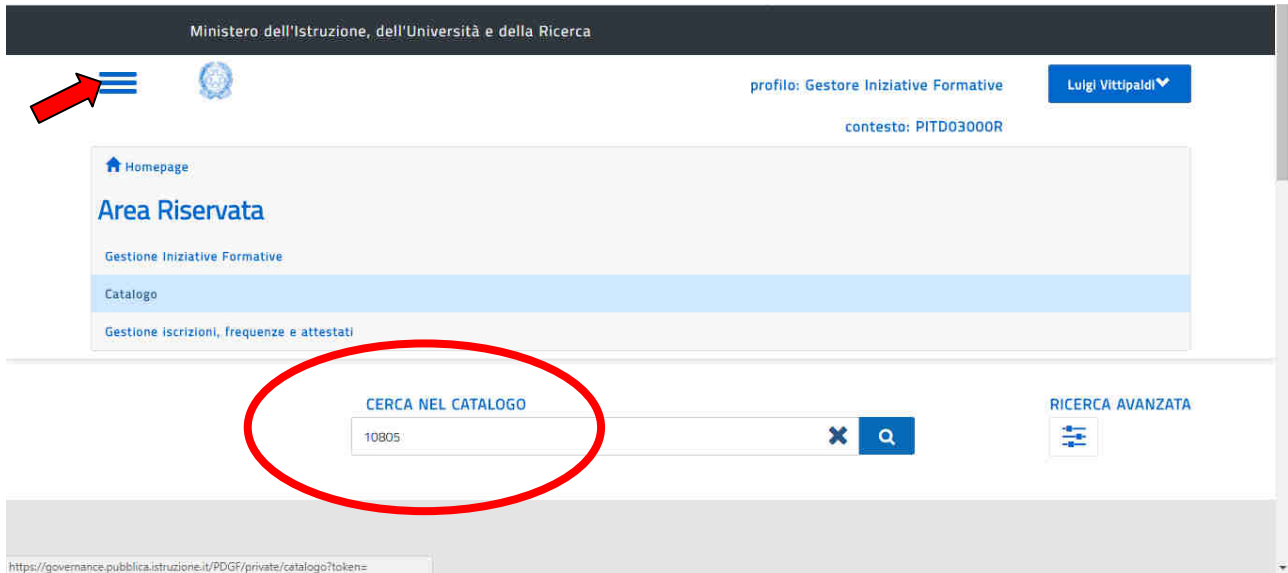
Ministero dell'Istruzione, dell'Università e della Ricerca

profilo: Gestore Iniziative Formative

Luigi Vittipaldi

contesto: PITD03000R

Homepage

Area Riservata

Gestione Iniziative Formative

Catalogo

Gestione iscrizioni, frequenze e attestati

CERCA NEL CATALOGO

10805

RICERCA AVANZATA

https://governance.pubblica.istruzione.it/PDGF/private/catalogo?token=